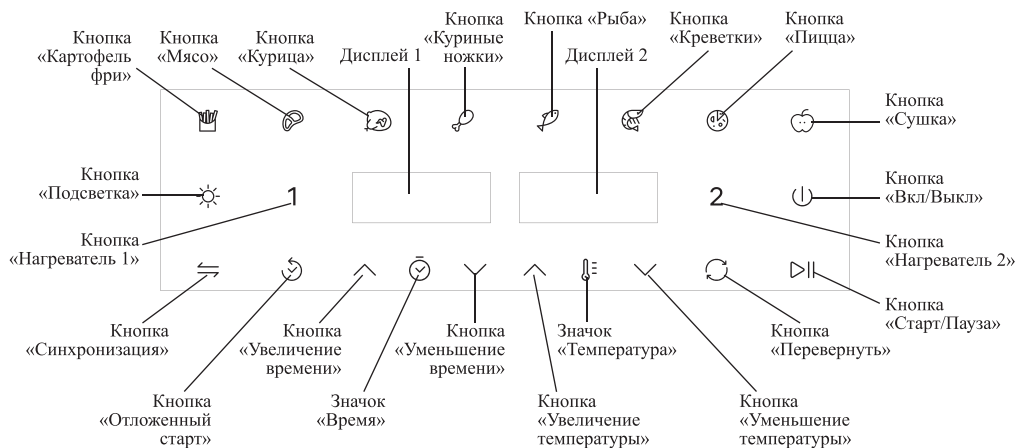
Кнопка «Картофель фри»

Кнопка «Мясо»

Кнопка «Курица»

Дисплей 1

Кнопка «Куриные ножки»

Кнопка «Рыба»

Дисплей 2

Кнопка «Креветки»

Кнопка «Пицца»

Кнопка «Сушка»

Кнопка «Подсветка»

1

2

Кнопка «Вкл/Выкл»

Кнопка «Нагреватель 1»

Кнопка «Нагреватель 2»

Кнопка «Синхронизация»

Кнопка «Увеличение времени»

Кнопка «Уменьшение времени»

Значок «Температура»

Кнопка «Перевернуть»

Кнопка «Старт/Пауза»

Кнопка «Отложенный старт»

Значок «Время»

Кнопка «Увеличение температуры»

Кнопка «Уменьшение температуры»